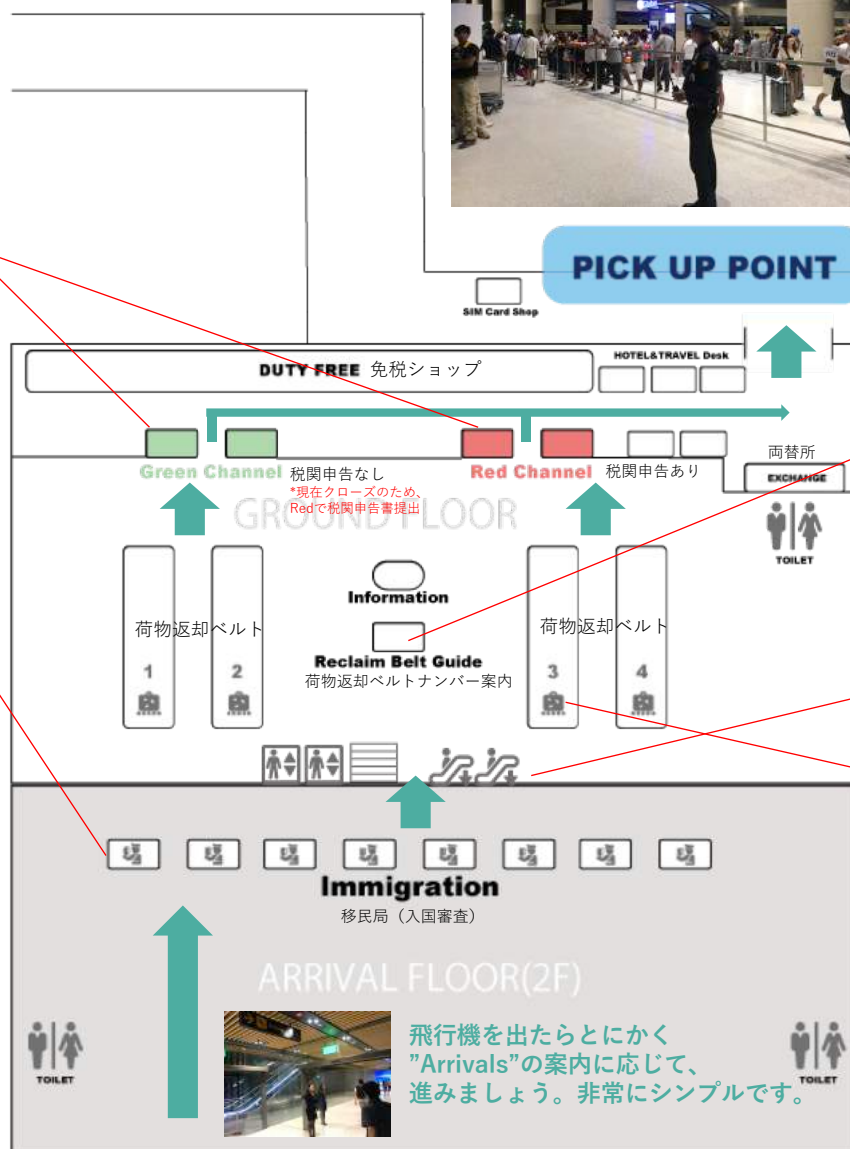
PICK UP POINT

SIM Card Shop

DUTY FREE 免税ショップ

HOTEL&TRAVEL Desk

Green Channel 税関申告なし
*現在クローズのため、Redで税関申告書提出

Red Channel 税関申告あり

両替所
EXCHANGE

TOILET

GROUND FLOOR

荷物返却ベルト
1 2

Information

Reclaim Belt Guide
荷物返却ベルトナンバー案内

荷物返却ベルト
3 4

Immigration
移民局（入国審査）

ARRIVAL FLOOR(2F)

TOILET

飛行機を出たらとにかく”Arrivals”の案内に応じて、進みましょう。非常にシンプルです。

TOILET